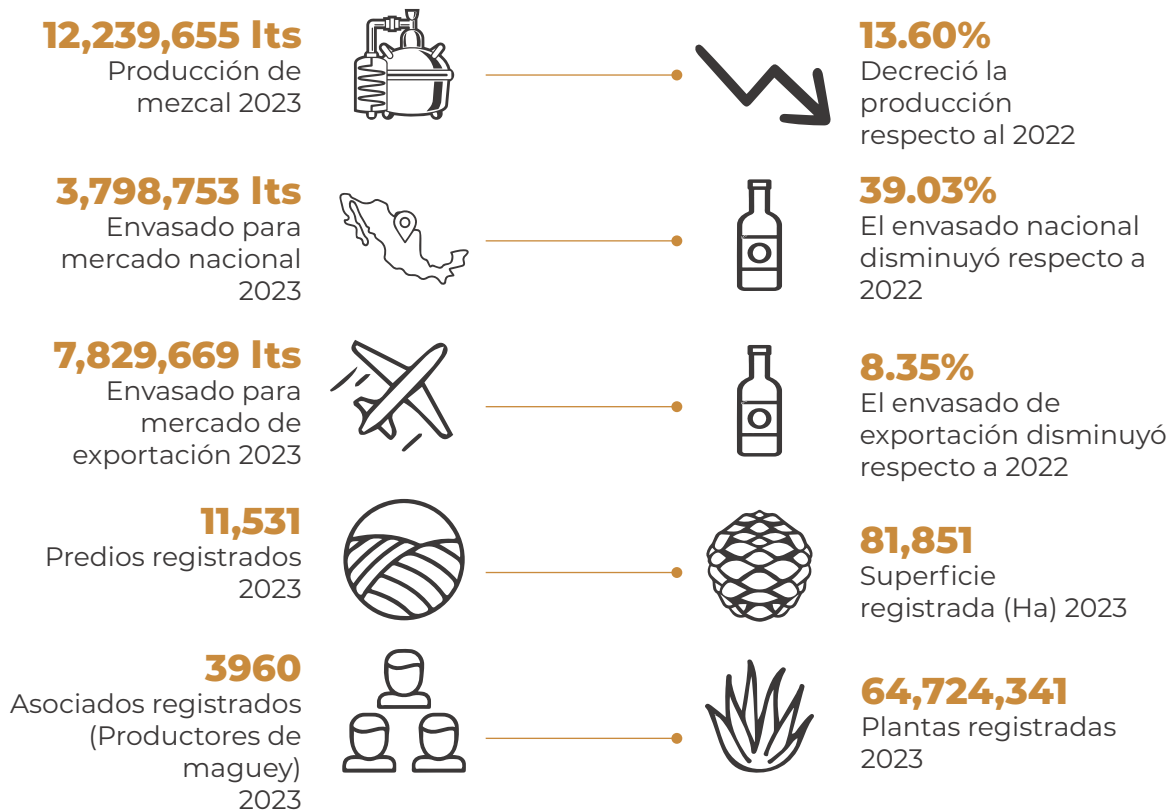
12,239,655 lts
Producción de mezcal 2023

13.60%
Decreció la producción respecto al 2022

3,798,753 lts
Envasado para mercado nacional 2023

39.03%
El envasado nacional disminuyó respecto a 2022

7,829,669 lts
Envasado para mercado de exportación 2023

8.35%
El envasado de exportación disminuyó respecto a 2022

11,531
Predios registrados 2023

81,851
Superficie registrada (Ha) 2023

3960
Asociados registrados (Productores de maguey) 2023

64,724,341
Plantas registradas 2023